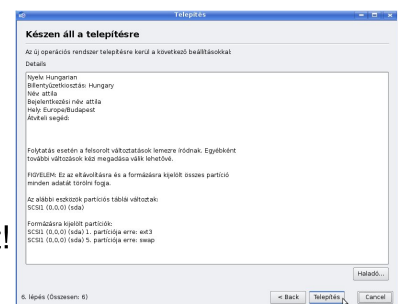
Telepítés

Készen áll a telepítésre

Az új operációs rendszer telepítésre kerül a következő beállításokkal

Details

Nyelv: Hungarian
Billentyűzetkiosztás: Hungary
Név attila
Bejelentkezési név: attila
Hely: Europe/Budapest
Átviteli segéd:

Folytatás esetén a felsorolt változtatások lemezre íródnak. Egyébként további változások kézi megadása válik lehetővé.

FIGYELEM: Ez az eltávolításra és a formázásra kijelölt összes partíció minden adatát törölni fogja.

Az alábbi eszközök partíciós táblái változnak:
SCSI1 (0,0,0) (sda)

Formázásra kijelölt partíciók:
SCSI1 (0,0,0) (sda) 1. partíciója erre: ext3
SCSI1 (0,0,0) (sda) 5. partíciója erre: swap

Haladó...

6. lépés (Összesen: 6)

< Back

Telepítés

Cancel